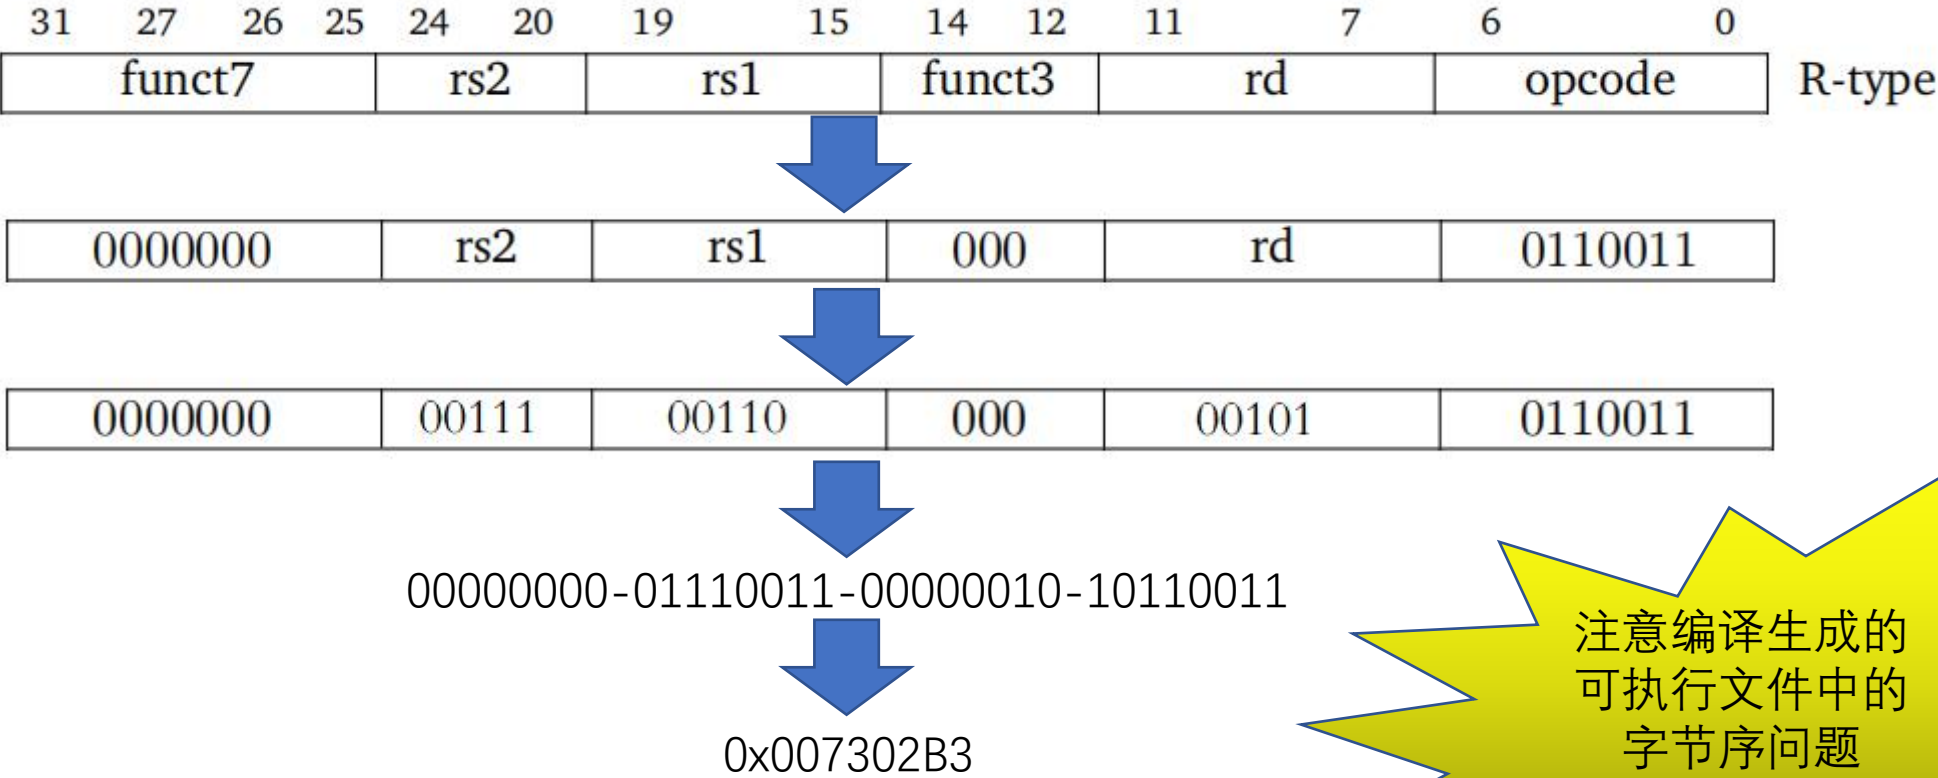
| 31 27 26 25 | 24 20 | 19 15 | 14 12 | 11 7 | 6 0 | |
|---|---|---|---|---|---|---|
| funct7 | rs2 | rs1 | funct3 | rd | opcode | R-type |

| 0000000 | rs2 | rs1 | 000 | rd | 0110011 |
|---|---|---|---|---|---|

| 0000000 | 00111 | 00110 | 000 | 00101 | 0110011 |
|---|---|---|---|---|---|

00000000-01110011-00000010-10110011

0x007302B3

注意编译生成的可执行文件中的字节序问题